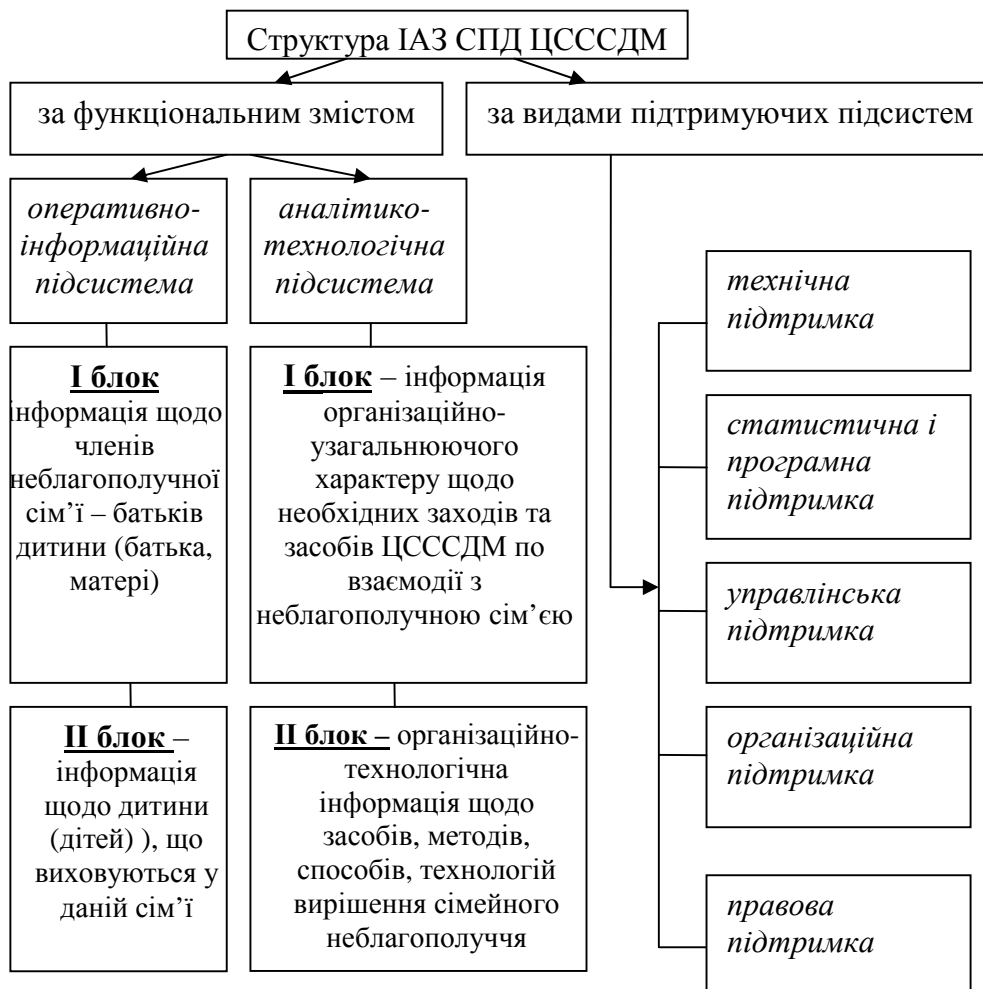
Структура ІАЗ СПД ЦСССДМ

за функціональним змістом

за видами підтримуючих підсистем

*оперативно-інформаційна підсистема*

*аналітико-технологічна підсистема*

**І блок** інформація щодо членів неблагополучної сім'ї – батьків дитини (батька, матері)

**І блок** – інформація організаційно-узагальнююючого характеру щодо необхідних заходів та засобів ЦСССДМ по взаємодії з неблагополучною сім'єю

**ІІ блок** – інформація щодо дитини (дітей) ), що виховуються у даній сім'ї

**ІІ блок –** організаційно-технологічна інформація щодо засобів, методів, способів, технологій вирішення сімейного неблагополуччя

*технічна підтримка*

*статистична і програмна підтримка*

*управлінська підтримка*

*організаційна підтримка*

*правова підтримка*